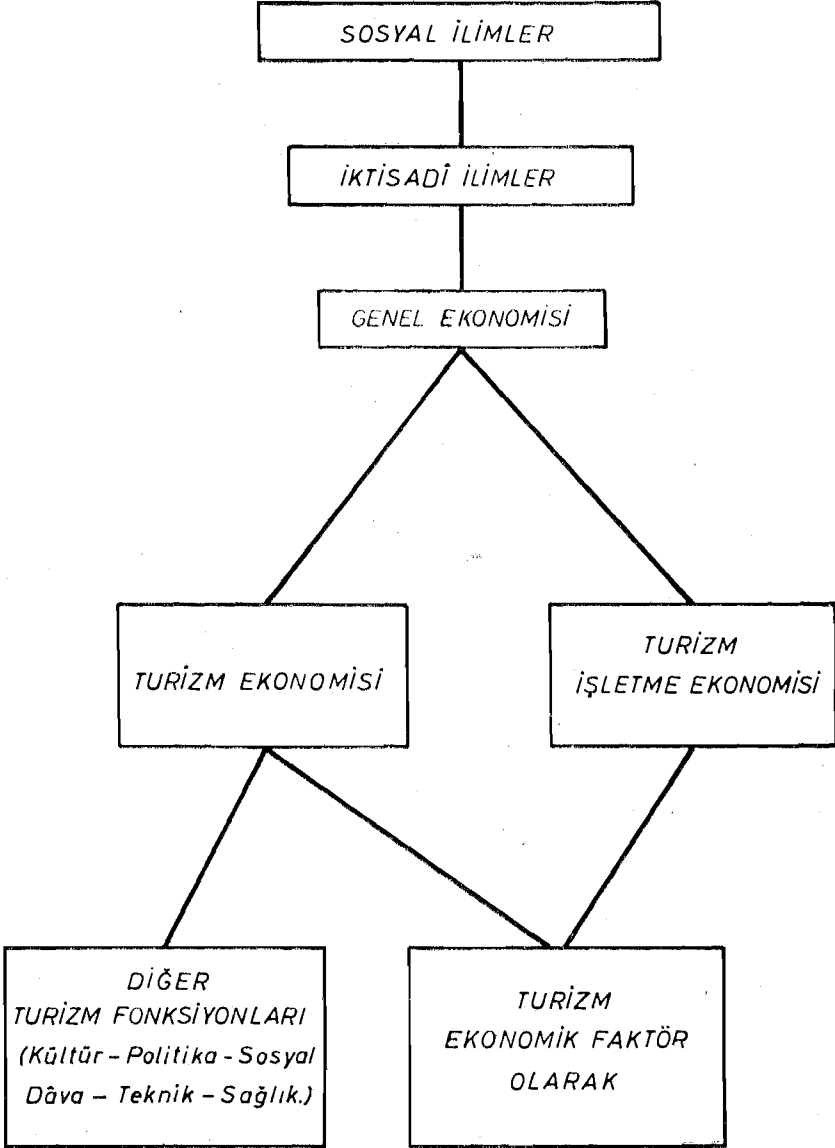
SOSYAL İLİMLER

İKTİSADÎ İLİMLER

GENEL EKONOMİSİ

TURİZM EKONOMİSİ

TURİZM İŞLETME EKONOMİSİ

DİĞER TURİZM FONKSİYONLARI (Kültür - Politika - Sosyal Dâva - Teknik - Sağlık.)

TURİZM EKONOMİK FAKTÖR OLARAK